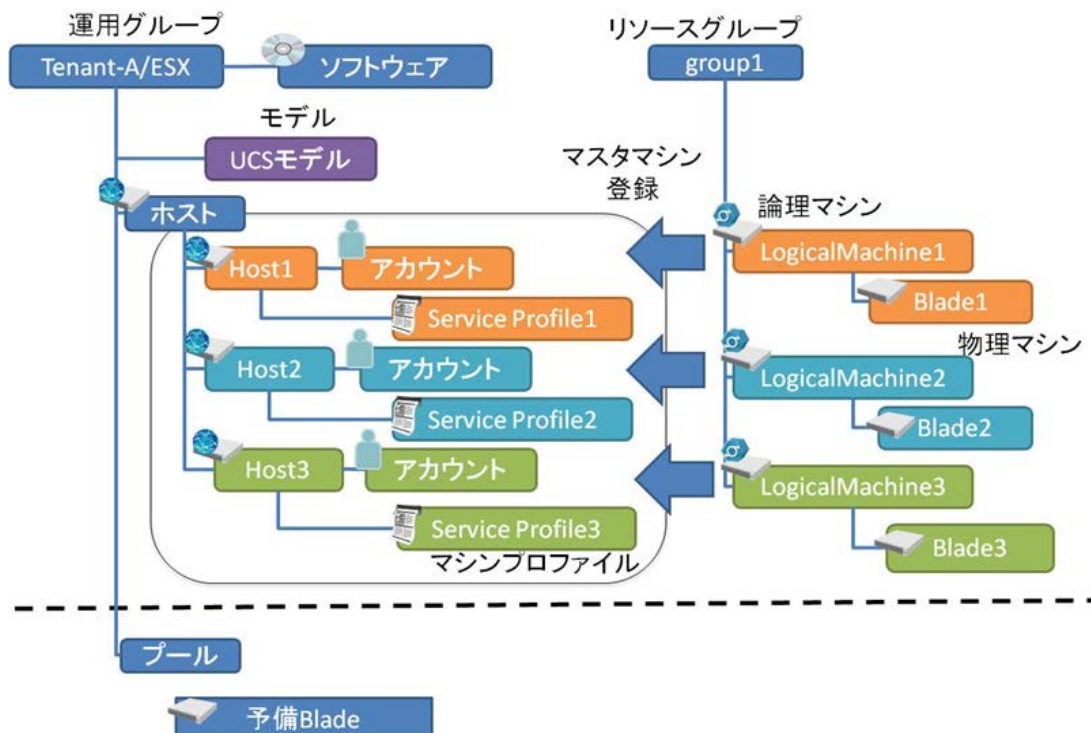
運用グループ

Tenant-A/ESX

ソフトウェア

リソースグループ

group1

モデル

UCSモデル

マスタマシン
登録

ホスト

論理マシン

Host1

アカウント

LogicalMachine1

Blade1

Service Profile1

物理マシン

Host2

アカウント

LogicalMachine2

Service Profile2

Blade2

Host3

アカウント

LogicalMachine3

Service Profile3

Blade3

マシンプロファイル

プール

予備Blade